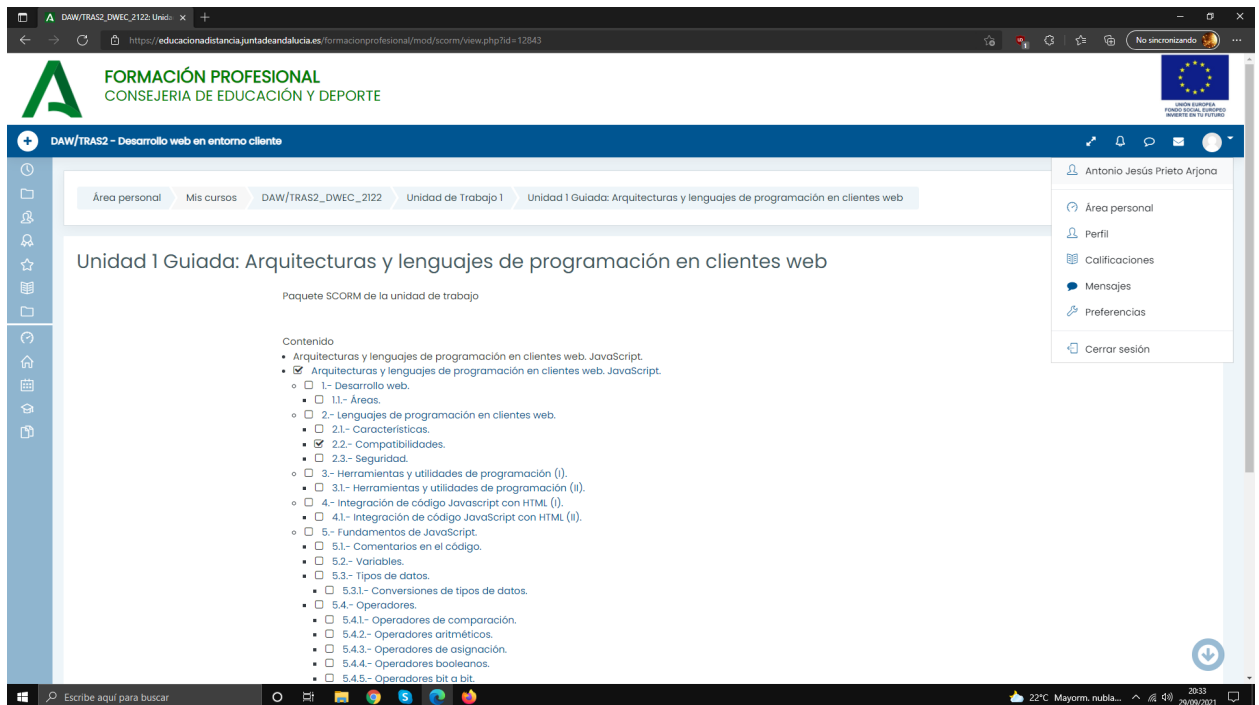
DAW/TRAS2_DWEC_2122: Unida ×

https://educacionadistancia.juntadeandalucia.es/formacionprofesional/mod/scorm/view.php?id=12843

No sincronizando

FORMACIÓN PROFESIONAL
CONSEJERIA DE EDUCACIÓN Y DEPORTE

UNIÓN EUROPEA
FONDO SOCIAL EUROPEO
INVIERTE EN TU FUTURO

DAW/TRAS2 - Desarrollo web en entorno cliente

Antonio Jesús Prieto Arjona
Área personal
Perfil
Calificaciones
Mensajes
Preferencias
Cerrar sesión

Área personal | Mis cursos | DAW/TRAS2_DWEC_2122 | Unidad de Trabajo 1 | Unidad 1 Guiada: Arquitecturas y lenguajes de programación en clientes web

Unidad 1 Guiada: Arquitecturas y lenguajes de programación en clientes web

Paquete SCORM de la unidad de trabajo

Contenido
- Arquitecturas y lenguajes de programación en clientes web. JavaScript.
- Arquitecturas y lenguajes de programación en clientes web. JavaScript.
  - 1.- Desarrollo web.
    - 1.1.- Áreas.
  - 2.- Lenguajes de programación en clientes web.
    - 2.1.- Características.
    - 2.2.- Compatibilidades.
    - 2.3.- Seguridad.
  - 3.- Herramientas y utilidades de programación (I).
    - 3.1.- Herramientas y utilidades de programación (II).
  - 4.- Integración de código Javascript con HTML (I).
    - 4.1.- Integración de código JavaScript con HTML (II).
  - 5.- Fundamentos de JavaScript.
    - 5.1.- Comentarios en el código.
    - 5.2.- Variables.
    - 5.3.- Tipos de datos.
      - 5.3.1.- Conversiones de tipos de datos.
    - 5.4.- Operadores.
      - 5.4.1.- Operadores de comparación.
      - 5.4.2.- Operadores aritméticos.
      - 5.4.3.- Operadores de asignación.
      - 5.4.4.- Operadores booleanos.
      - 5.4.5.- Operadores bit a bit.

Escribe aquí para buscar
22°C Mayorm. nubla...
20:33
29/09/2021